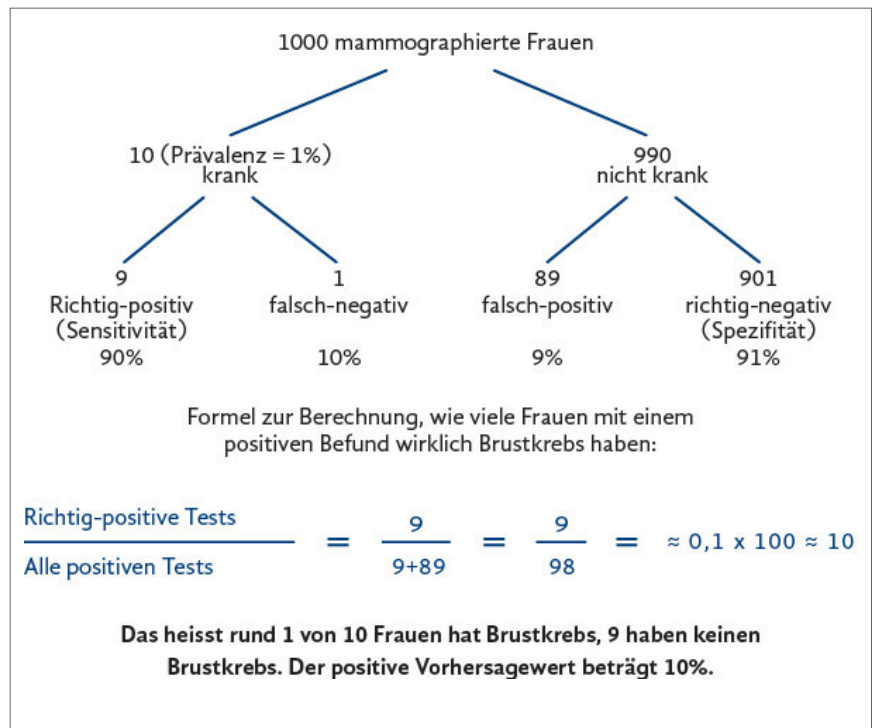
1000 mammographierte Frauen

10 (Prävalenz = 1%) krank

990 nicht krank

9
Richtig-positiv
(Sensitivität)
90%

1
falsch-negativ
10%

89
falsch-positiv
9%

901
richtig-negativ
(Spezifität)
91%

Formel zur Berechnung, wie viele Frauen mit einem positiven Befund wirklich Brustkrebs haben:

$\frac{\text{Richtig-positive Tests}}{\text{Alle positiven Tests}} = \frac{9}{9+89} = \frac{9}{98} = \approx 0,1 \times 100 \approx 10$

Das heisst rund 1 von 10 Frauen hat Brustkrebs, 9 haben keinen Brustkrebs. Der positive Vorhersagewert beträgt 10%.